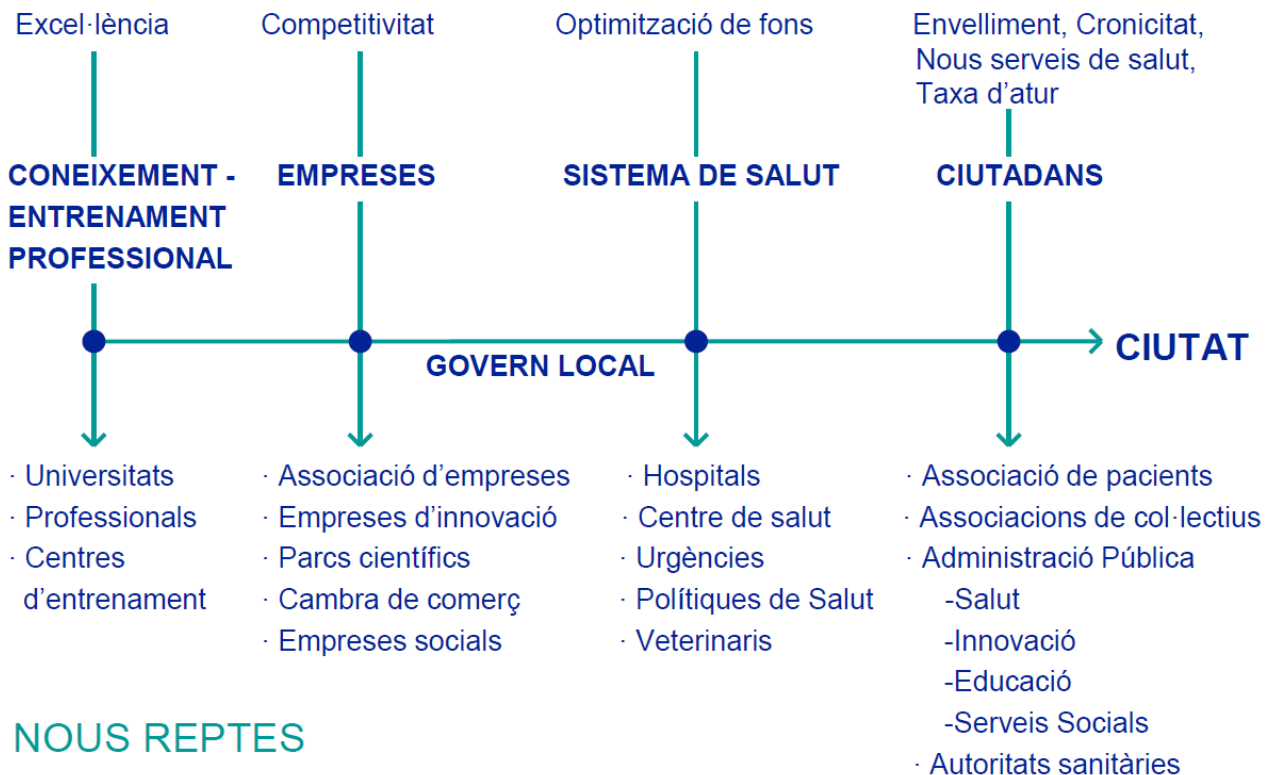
Excel·lència

CONEIXEMENT - ENTRENAMENT PROFESSIONAL

· Universitats
· Professionals
· Centres d'entrenament

Competitivitat

EMPRESES

· Associació d'empreses
· Empreses d'innovació
· Parcs científics
· Cambra de comerç
· Empreses socials

Optimització de fons

SISTEMA DE SALUT

· Hospitals
· Centre de salut
· Urgències
· Polítiques de Salut
· Veterinaris

Envelliment, Cronicitat, Nous serveis de salut, Taxa d'atur

CIUTADANS

· Associació de pacients
· Associacions de col·lectius
· Administració Pública
-Salut
-Innovació
-Educació
-Serveis Socials
· Autoritats sanitàries

GOVERN LOCAL

CIUTAT

NOUS REPTES